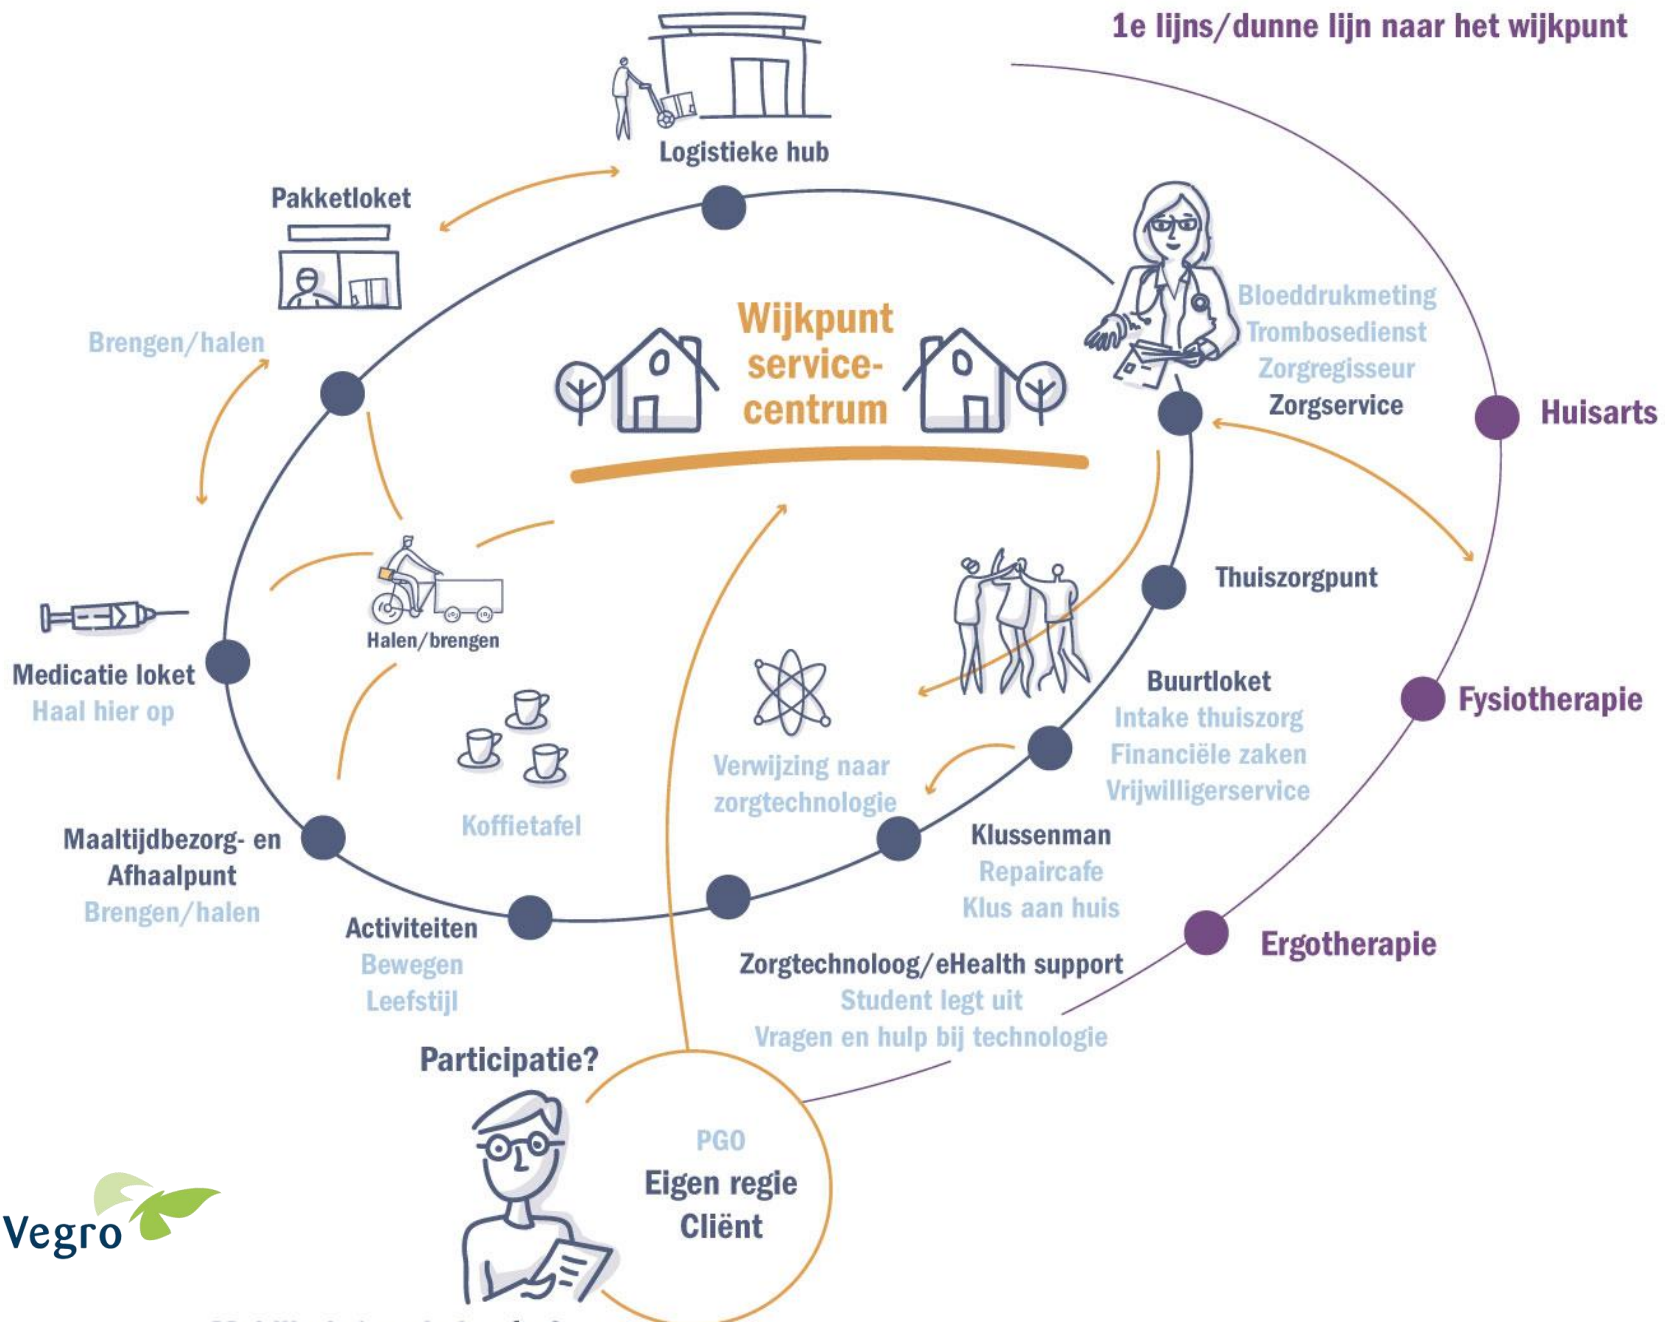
1e lijns/dunne lijn naar het wijkpunt

Logistieke hub

Pakketloket

Brengen/halen

Wijkpunt service-centrum

Bloeddrukmeting
Trombosedienst
Zorgregisseur
Zorgservice

Huisarts

Halen/brengen

Thuiszorgpunt

Medicatie loket
Haal hier op

Buurtloket
Intake thuiszorg
Financiële zaken
Vrijwilligerservice

Fysiotherapie

Verwijzing naar zorgtechnologie

Koffietafel

Maaltijdbezorg- en Afhaalpunt
Brengen/halen

Klussenman
Repaircafe
Klus aan huis

Activiteiten
Bewegen
Leefstijl

Ergotherapie

Zorgtechnoloog/eHealth support
Student legt uit
Vragen en hulp bij technologie

Participatie?

PGO
Eigen regie
Cliënt

Vegro

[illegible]